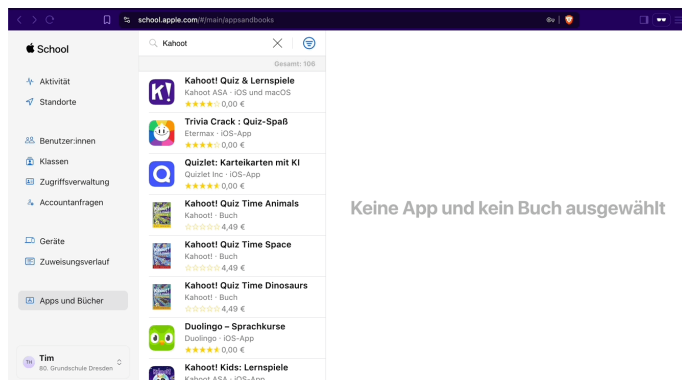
school.apple.com/#/main/appsandbooks

School

Aktivität
Standorte

Benutzer:innen
Klassen
Zugriffsverwaltung
Accountanfragen

Geräte
Zuweisungsverlauf

Apps und Bücher

TH
Tim
60. Grundschule Dresden

Kahoot

Gesamt: 106

Kahoot! Quiz & Lernspiele
Kahoot ASA · iOS und macOS
0,00 €

Trivia Crack : Quiz-Spaß
Etermax · iOS-App
0,00 €

Quizlet: Karteikarten mit KI
Quizlet Inc · iOS-App
0,00 €

Kahoot! Quiz Time Animals
Kahoot! · Buch
4,49 €

Kahoot! Quiz Time Space
Kahoot! · Buch
4,49 €

Kahoot! Quiz Time Dinosaurs
Kahoot! · Buch
4,49 €

Duolingo – Sprachkurse
Duolingo · iOS-App
0,00 €

Kahoot! Kids: Lernspiele
Kahoot ASA · iOS-App

Keine App und kein Buch ausgewählt